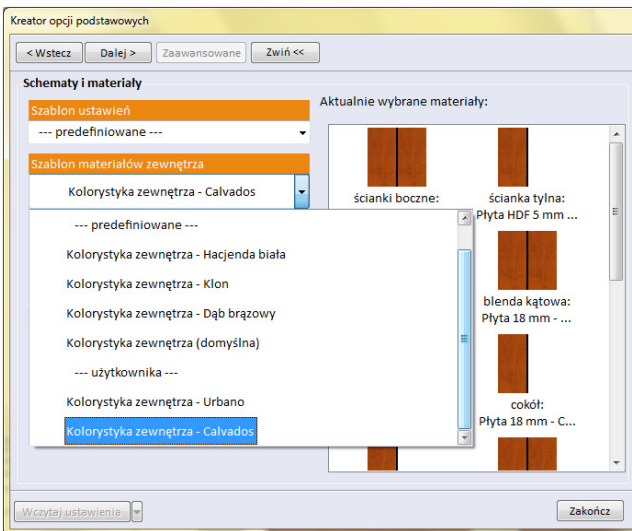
Kreator opcji podstawowych

< Wstecz | Dalej > | Zaawansowane | Zwiń <<

Schematy i materiały

Szablon ustawień
--- predefiniowane ---

Szablon materiałów zewnętrza
Kolorystyka zewnętrza - Calvados

--- predefiniowane ---
Kolorystyka zewnętrza - Hacjenda biała
Kolorystyka zewnętrza - Klon
Kolorystyka zewnętrza - Dąb brązowy
Kolorystyka zewnętrza (domyślna)
--- użytkownika ---
Kolorystyka zewnętrza - Urbano
Kolorystyka zewnętrza - Calvados

Aktualnie wybrane materiały:

ścianki boczne:
ścianka tylna: Płyta HDF 5 mm ...
blenda kątowa: Płyta 18 mm - ...
cokół: Płyta 18 mm - C...

Wczytaj ustawienia
Zakończ